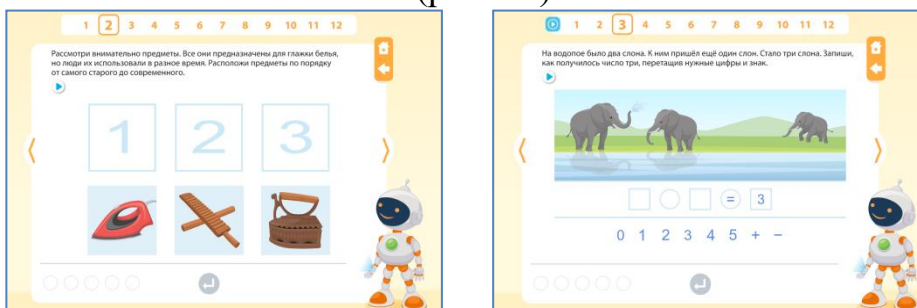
1 2 3 4 5 6 7 8 9 10 11 12

Рассмотри внимательно предметы. Все они предназначены для глажки белья, но люди их использовали в разное время. Расположи предметы по порядку от самого старого до современного.

1 2 3

1 2 3 4 5 6 7 8 9 10 11 12

На водопое было два слона. К ним пришёл ещё один слон. Стало три слона. Запиши, как получилось число три, перетащив нужные цифры и знак.

= 3

0 1 2 3 4 5 + –